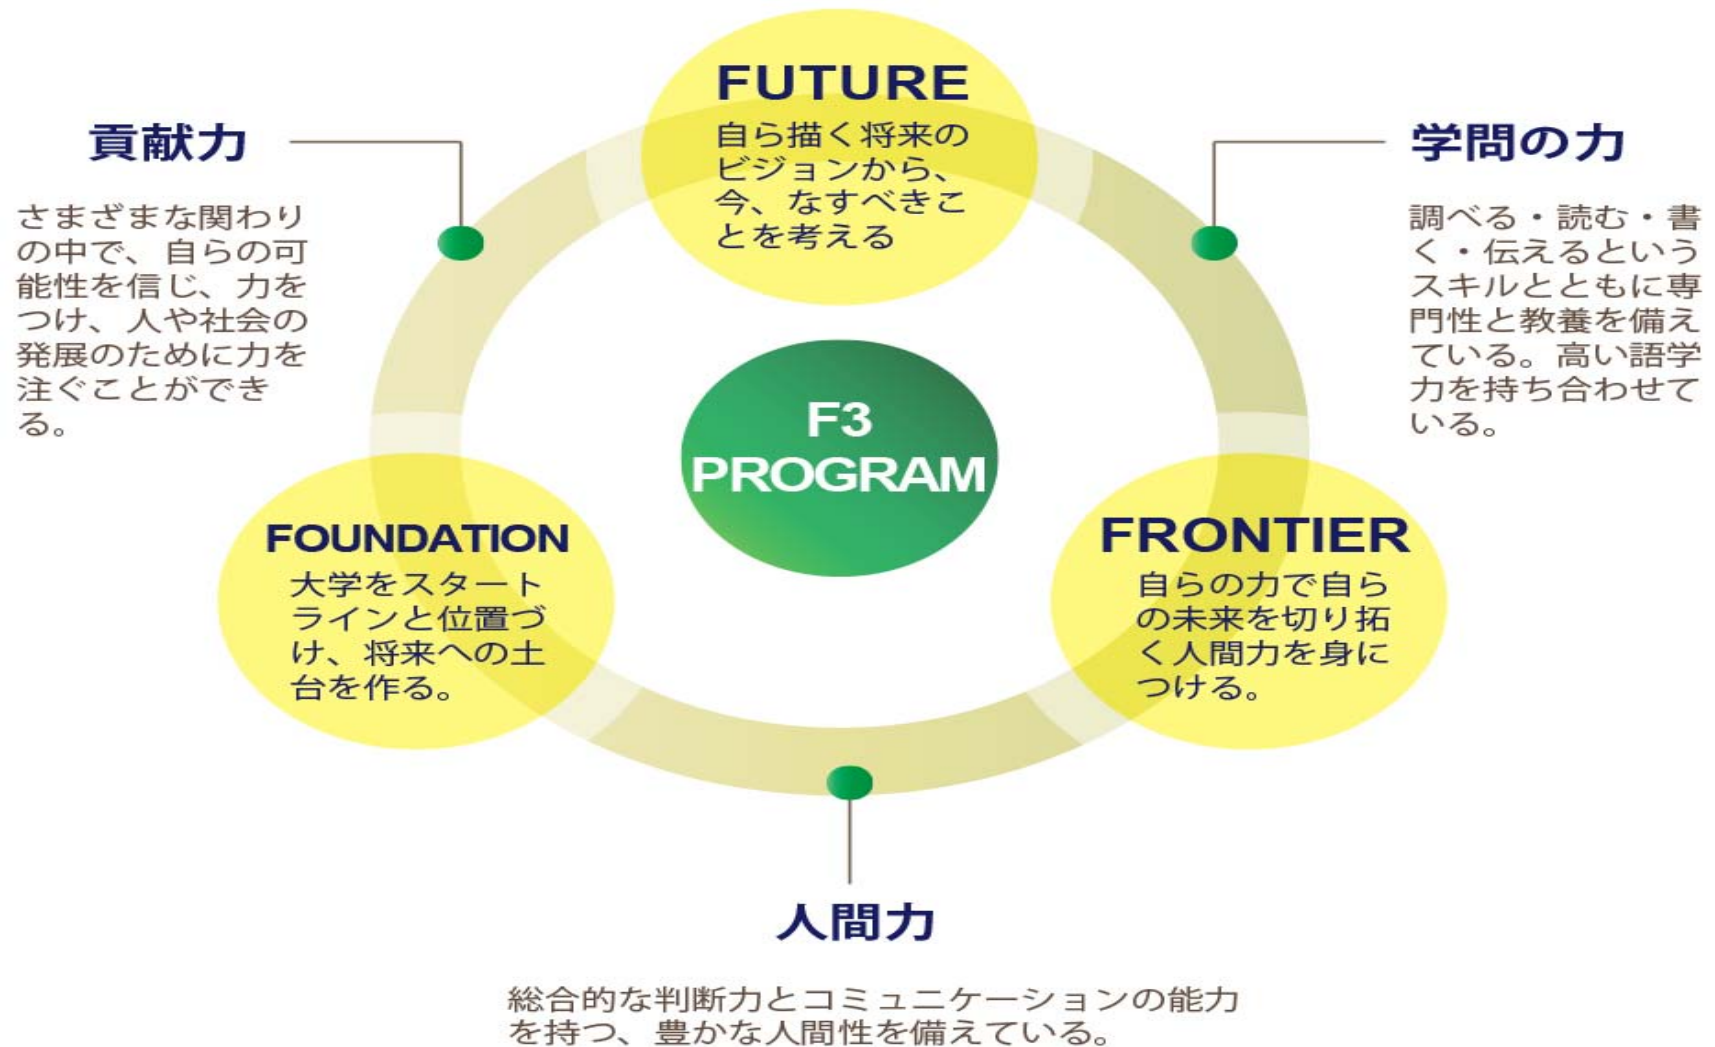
FUTURE
自ら描く将来のビジョンから、今、なすべきことを考える

貢献力
さまざまな関わりの中で、自らの可能性を信じ、力をつけ、人や社会の発展のために力を注ぐことができる。

学問の力
調べる・読む・書く・伝えるというスキルとともに専門性と教養を備えている。高い語学力を持ち合わせている。

F3 PROGRAM

FOUNDATION
大学をスタートラインと位置づけ、将来への土台を作る。

FRONTIER
自らの力で自らの未来を切り拓く人間力を身につける。

人間力
総合的な判断力とコミュニケーションの能力を持つ、豊かな人間性を備えている。